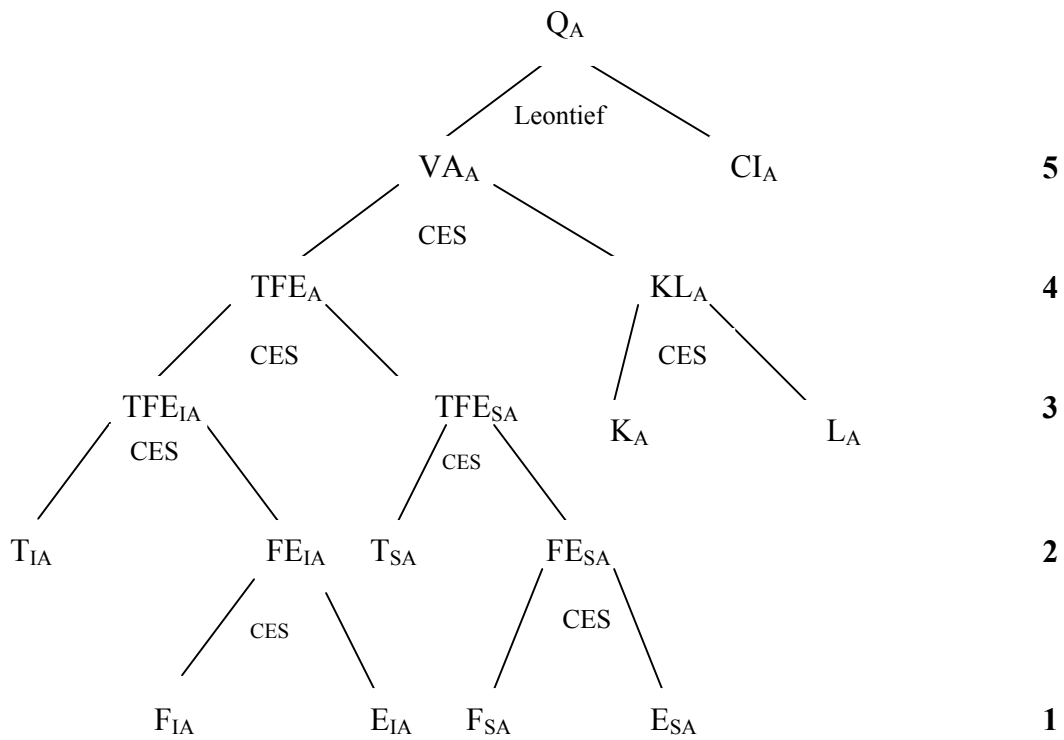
$Q_A$

Leontief

$VA_A$ $CI_A$ **5**

CES

$TFE_A$ $KL_A$ **4**

CES CES

$TFE_{IA}$ $TFE_{SA}$ $K_A$ $L_A$ **3**

CES CES

$T_{IA}$ $FE_{IA}$ $T_{SA}$ $FE_{SA}$ **2**

CES CES

$F_{IA}$ $E_{IA}$ $F_{SA}$ $E_{SA}$ **1**